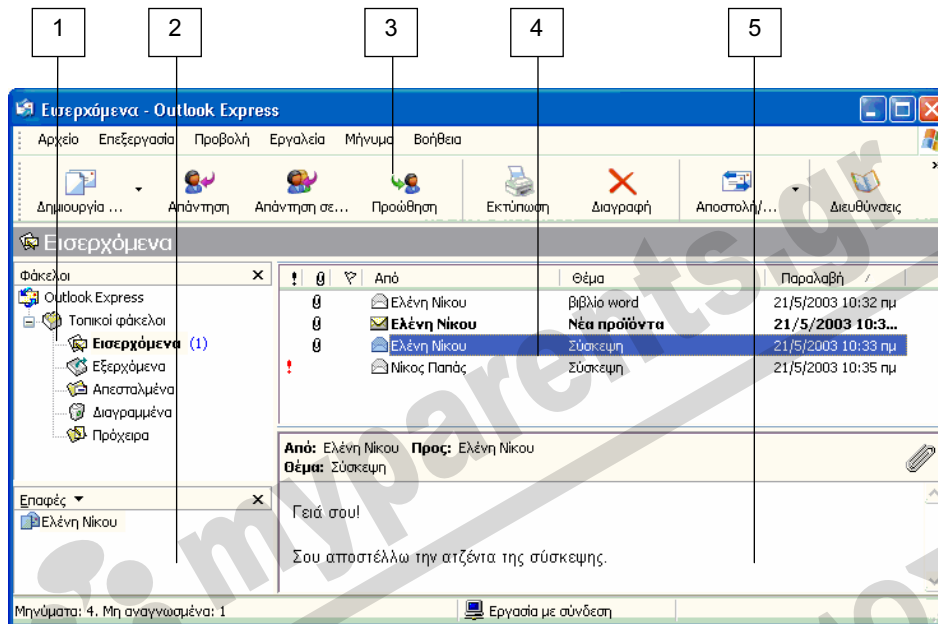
1 2 3 4 5

Εισερχόμενα - Outlook Express

Αρχείο Επεξεργασία Προβολή Εργαλεία Μήνυμα Βοήθεια

Δημιουργία ... Απάντηση Απάντηση σε... Προώθηση Εκτύπωση Διαγραφή Αποστολή/... Διευθύνσεις

Εισερχόμενα

Φάκελοι ×

Outlook Express
Τοπικοί φάκελοι
Εισερχόμενα (1)
Εξερχόμενα
Απεσταλμένα
Διαγραμμένα
Πρόχειρα

| ! | | | Από | Θέμα | Παραλαβή |
|---|---|---|---|---|---|
| | | | Ελένη Νίκου | βιβλίο word | 21/5/2003 10:32 πμ |
| | | | Ελένη Νίκου | Νέα προϊόντα | 21/5/2003 10:3... |
| | | | Ελένη Νίκου | Σύσκεψη | 21/5/2003 10:33 πμ |
| ! | | | Νίκος Παπάς | Σύσκεψη | 21/5/2003 10:35 πμ |

Από: Ελένη Νίκου Προς: Ελένη Νίκου
Θέμα: Σύσκεψη

Επαφές ▾ ×
Ελένη Νίκου

Γειά σου!

Σου αποστέλλω την ατζέντα της σύσκεψης.

Μηνύματα: 4, Μη αναγνωσμένα: 1
Εργασία με σύνδεση

myparents.gr